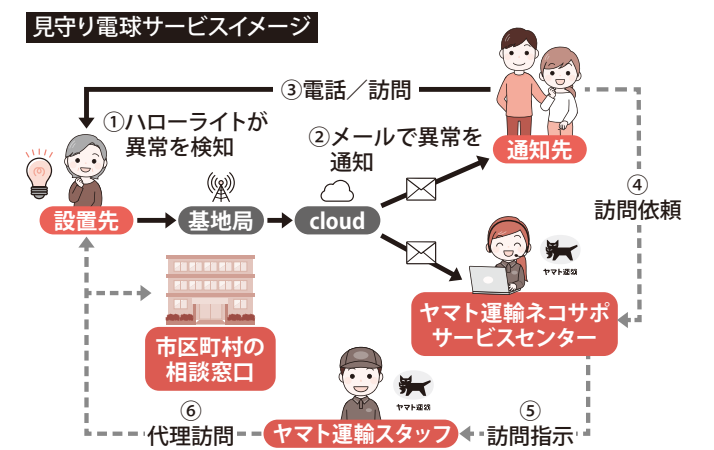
見守り電球サービスイメージ

③電話／訪問

①ハローライトが異常を検知

②メールで異常を通知

通知先

設置先

基地局

cloud

④訪問依頼

ヤマト運輸

ヤマト運輸ネコサポサービスセンター

市区町村の相談窓口

ヤマト運輸

⑥代理訪問

ヤマト運輸スタッフ

⑤訪問指示